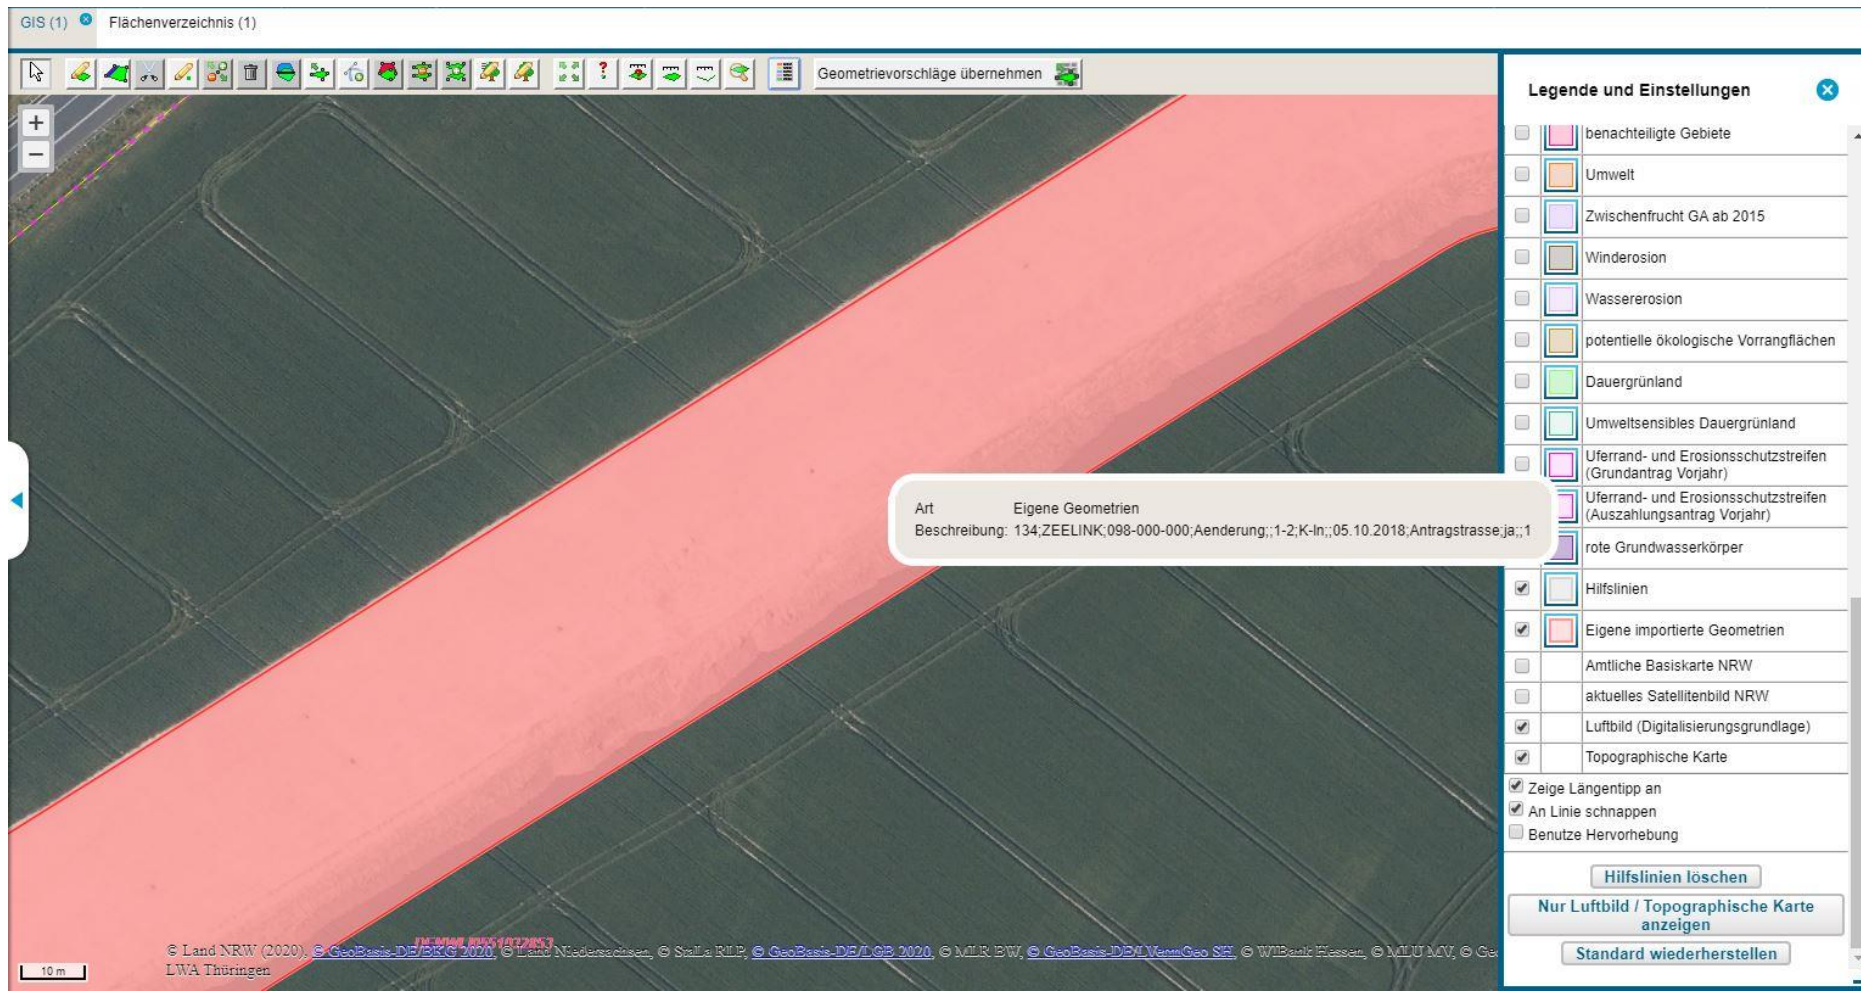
GIS (1) Flächenverzeichnis (1)

Geometrievorschläge übernehmen

+
−

Art Eigene Geometrien
Beschreibung: 134;ZEELINK;098-000-000;Aenderung;;1-2;K-ln;;05.10.2018;Antragstrasse;ja;;1

Legende und Einstellungen

benachteiligte Gebiete
Umwelt
Zwischenfrucht GA ab 2015
Winderosion
Wassererosion
potentielle ökologische Vorrangflächen
Dauergrünland
Umweltsensibles Dauergrünland
Uferrand- und Erosionsschutzstreifen (Grundantrag Vorjahr)
Uferrand- und Erosionsschutzstreifen (Auszahlungsantrag Vorjahr)
rote Grundwasserkörper
Hilfslinien
Eigene importierte Geometrien
Amtliche Basiskarte NRW
aktuelles Satellitenbild NRW
Luftbild (Digitalisierungsgrundlage)
Topographische Karte
Zeige Längentipp an
An Linie schnappen
Benutze Hervorhebung

Hilfslinien löschen
Nur Luftbild / Topographische Karte anzeigen
Standard wiederherstellen

10 m

© Land NRW (2020), © GeoBasis-DE/BKG 2020, © Land Niedersachsen, © StaLa RLP, © GeoBasis-DE/LGB 2020, © MLR BW, © GeoBasis-DE/LVermGeo SH, © WIBank Hessen, © MLU MV, © Ge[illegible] LWA Thüringen
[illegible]